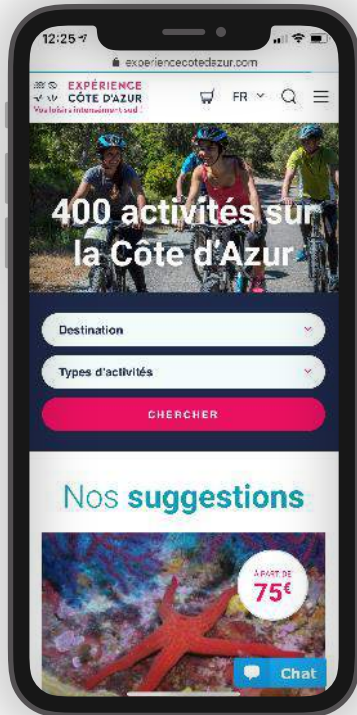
12:25

experiencecotedazur.com

EXPÉRIENCE CÔTE D'AZUR
Vos loisirs intensément sud !

FR

400 activités sur la Côte d'Azur

Destination

Types d'activités

CHERCHER

Nos suggestions

À PART DE
75€

Chat